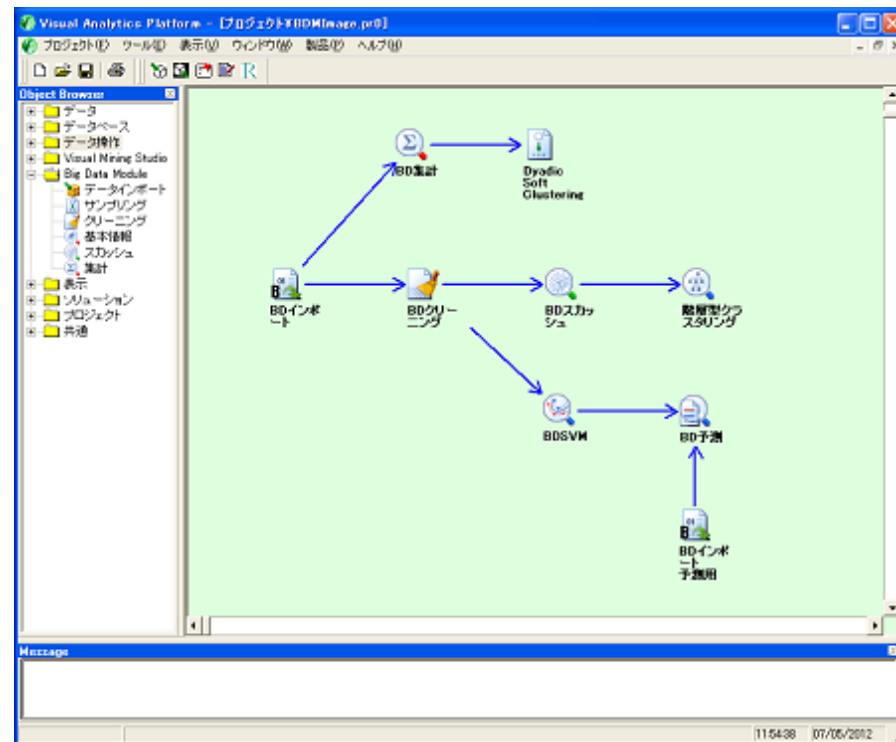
Visual Analytics Platform - [プロジェクト:BDMimage.pr0]

プロジェクト(P) ツール(T) 表示(V) ウィンドウ(W) 製品(P) ヘルプ(H)

Object Browser

データ
データベース
データ操作
Visual Mining Studio
Big Data Module
データインポート
サンプリング
クリーニング
基本情報
スカッシュ
集計
表示
ソリューション
プロジェクト
共通

BD集計
Dyadic Soft Clustering
BDインポート
BDクリーニング
BDスカッシュ
階層型クラスタリング
BDSVM
BD予測
BDインポート予測用

Message

11:54:38 07/05/2012